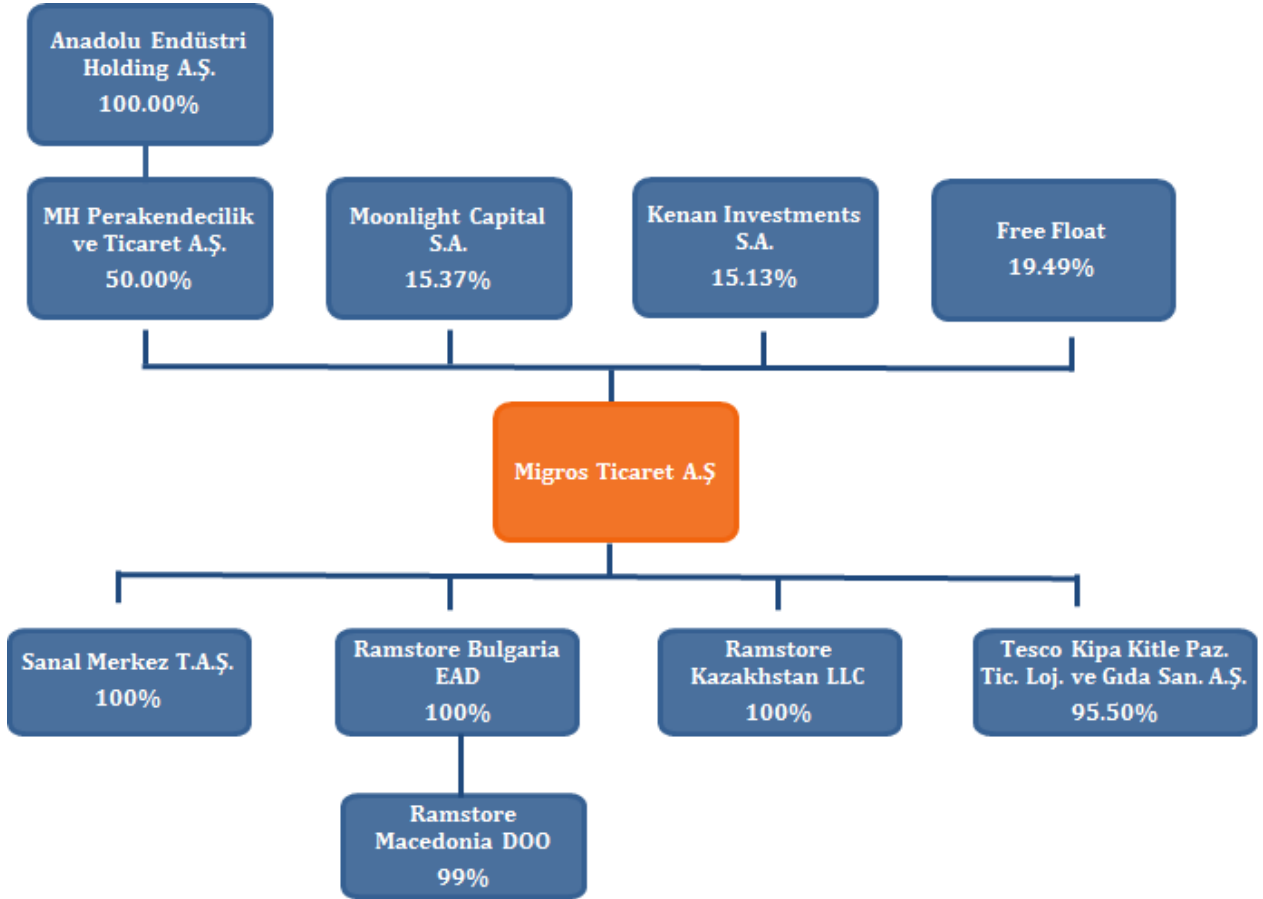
Anadolu Endüstri Holding A.Ş.
100.00%

MH Perakendecilik ve Ticaret A.Ş.
50.00%

Moonlight Capital S.A.
15.37%

Kenan Investments S.A.
15.13%

Free Float
19.49%

Migros Ticaret A.Ş

Sanal Merkez T.A.Ş.
100%

Ramstore Bulgaria EAD
100%

Ramstore Kazakhstan LLC
100%

Tesco Kipa Kitle Paz. Tic. Loj. ve Gıda San. A.Ş.
95.50%

Ramstore Macedonia DOO
99%